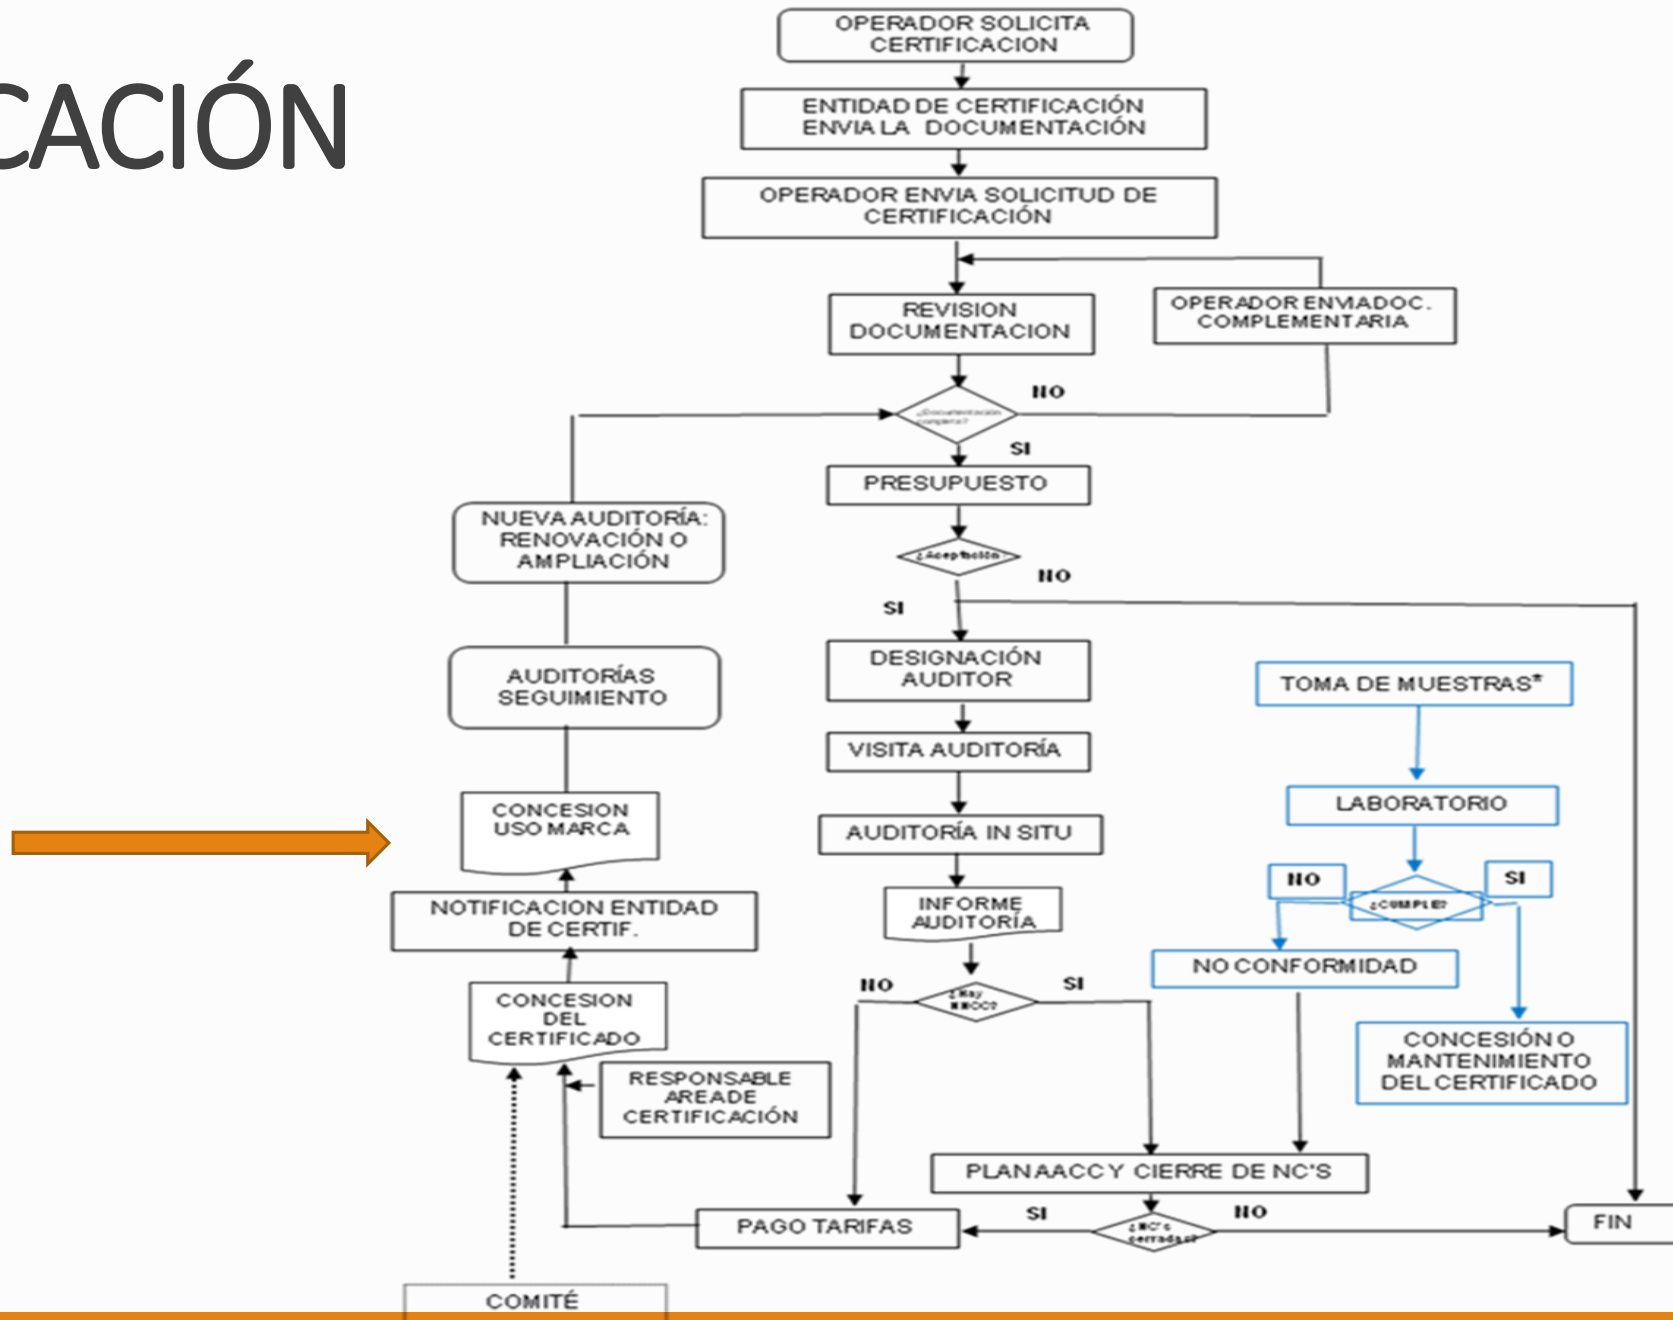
CACIÓN

OPERADOR SOLICITA CERTIFICACION

ENTIDAD DE CERTIFICACIÓN ENVIA LA DOCUMENTACIÓN

OPERADOR ENVIA SOLICITUD DE CERTIFICACIÓN

REVISION DOCUMENTACION

OPERADOR ENVIADOC. COMPLEMENTARIA

¿Documentación completa?

NO

SI

PRESUPUESTO

NUEVA AUDITORÍA: RENOVACIÓN O AMPLIACIÓN

¿Aceptación?

NO

SI

DESIGNACIÓN AUDITOR

AUDITORÍAS SEGUIMIENTO

TOMA DE MUESTRAS*

VISITA AUDITORÍA

CONCESION USO MARCA

AUDITORÍA IN SITU

LABORATORIO

NO

SI

¿CUMPLE?

NOTIFICACION ENTIDAD DE CERTIF.

INFORME AUDITORÍA

NO CONFORMIDAD

NO

¿Hay NNCC?

SI

CONCESION DEL CERTIFICADO

CONCESIÓN O MANTENIMIENTO DEL CERTIFICADO

RESPONSABLE AREADE CERTIFICACIÓN

PLAN AACC Y CIERRE DE NC'S

SI

NO

PAGO TARIFAS

¿NC's cerradas?

FIN

COMITÉ